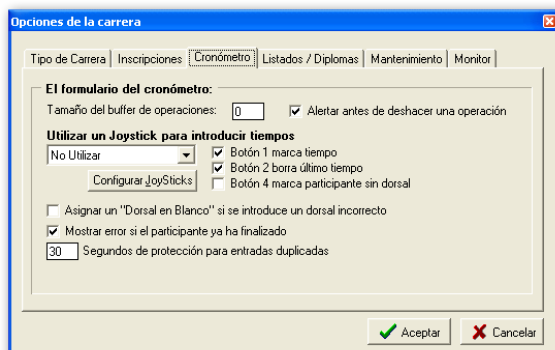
Opciones de la carrera

Tipo de Carrera | Inscripciones | Cronómetro | Listados / Diplomas | Mantenimiento | Monitor

El formulario del cronómetro:

Tamaño del buffer de operaciones: 0

Alertar antes de deshacer una operación

Utilizar un Joystick para introducir tiempos

No Utilizar

Botón 1 marca tiempo

Botón 2 borra último tiempo

Botón 4 marca participante sin dorsal

Configurar JoySticks

Asignar un "Dorsal en Blanco" si se introduce un dorsal incorrecto

Mostrar error si el participante ya ha finalizado

30 Segundos de protección para entradas duplicadas

Aceptar

Cancelar